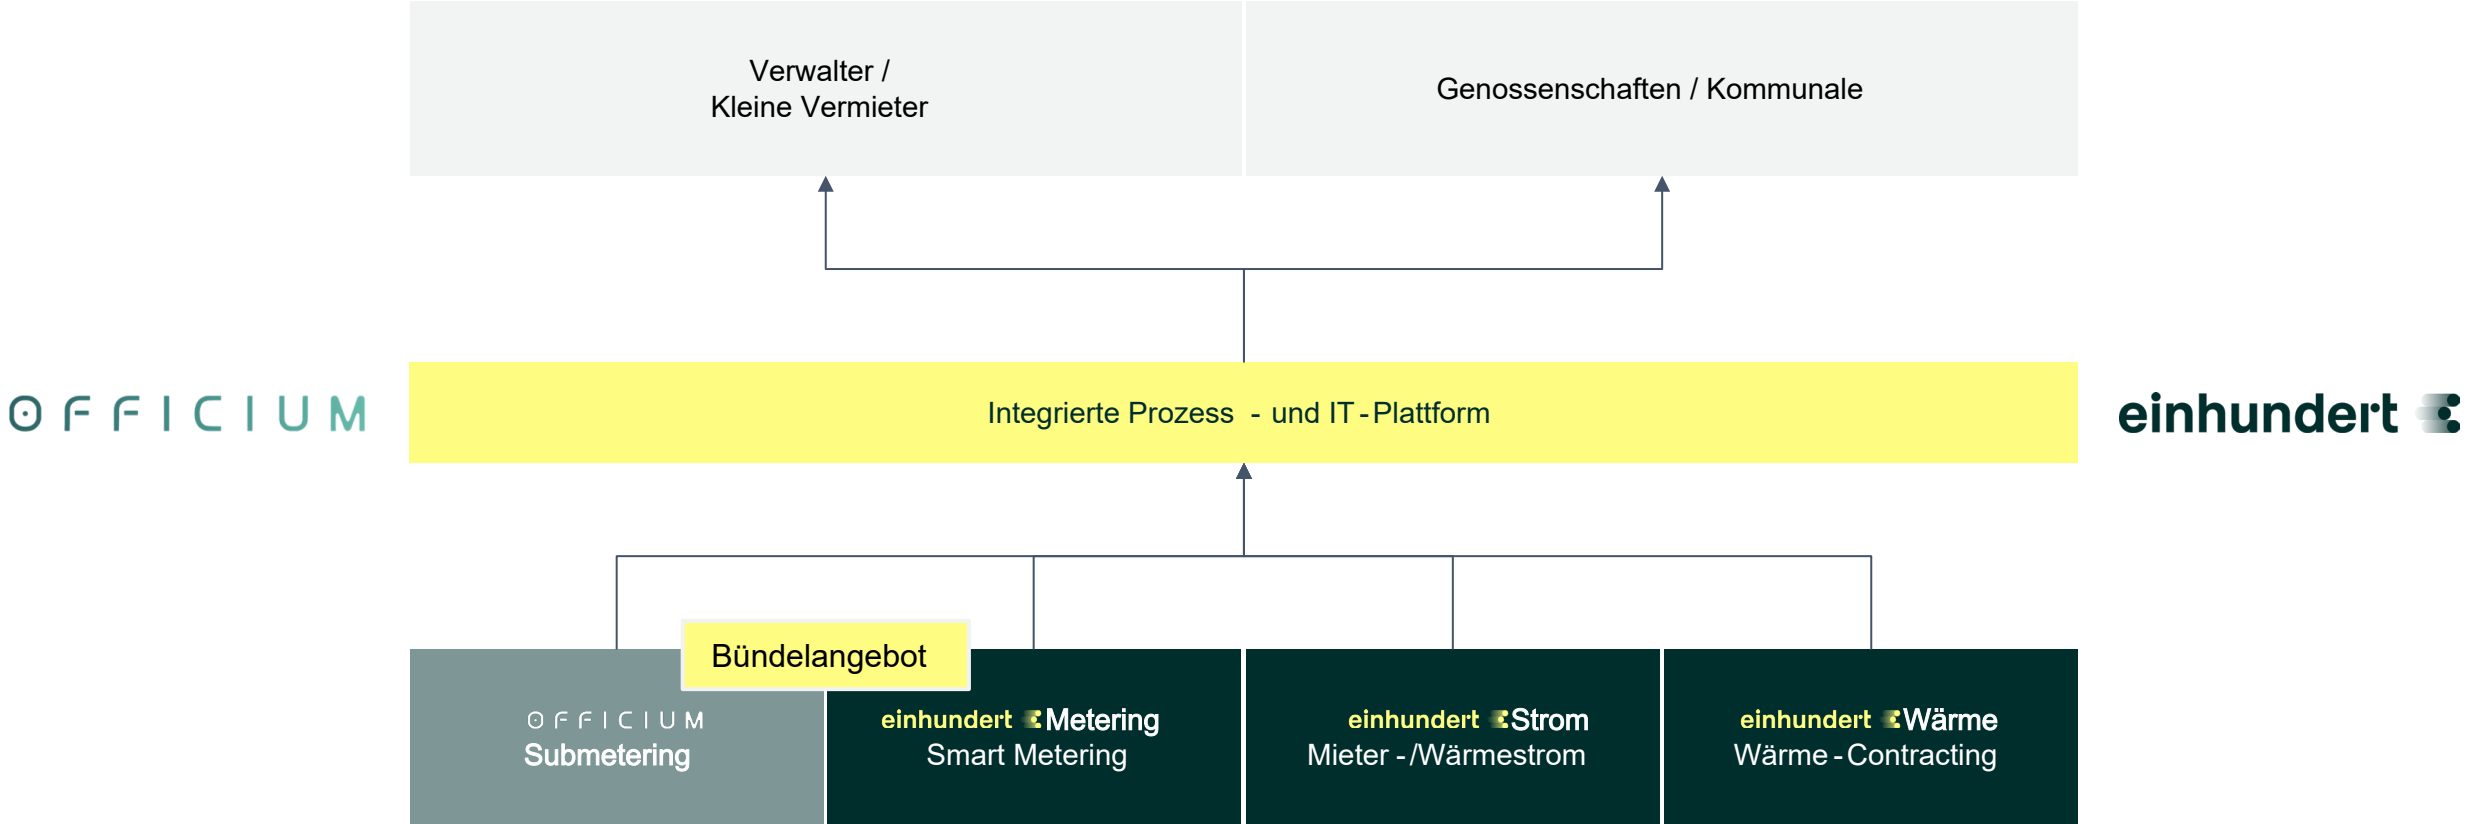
Verwalter /
Kleine Vermieter

Genossenschaften / Kommunale

OFFICIUM

Integrierte Prozess - und IT - Plattform

einhundert

Bündelangebot

OFFICIUM
Submetering

einhundert Metering
Smart Metering

einhundert Strom
Mieter - /Wärmestrom

einhundert Wärme
Wärme - Contracting